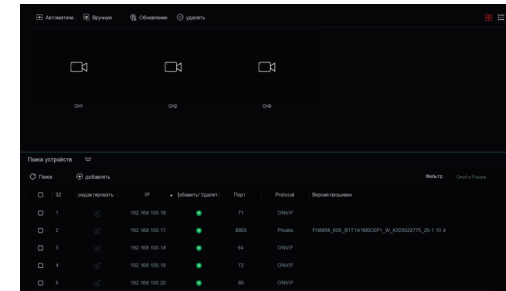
Автоматично Вручную Обновление удалять

CH1 CH2 CH3

Поиск устройств

Поиск добавлять

Фильтр Onvif a Private

| | 32 | редактировать | IP | добавить/ Удалит | Порт | Protocol | Версия прошивки |
|---|---|---|---|---|---|---|---|
| | 1 | | 192.168.100.16 | | 71 | ONVIF | |
| | 2 | | 192.168.100.17 | | 8803 | Private | FH8856_K05_B1T1A1M0C0P1_W_K5D0022775_20.1.10.4 |
| | 3 | | 192.168.100.18 | | 94 | ONVIF | |
| | 4 | | 192.168.100.19 | | 72 | ONVIF | |
| | 5 | | 192.168.100.20 | | 80 | ONVIF | |